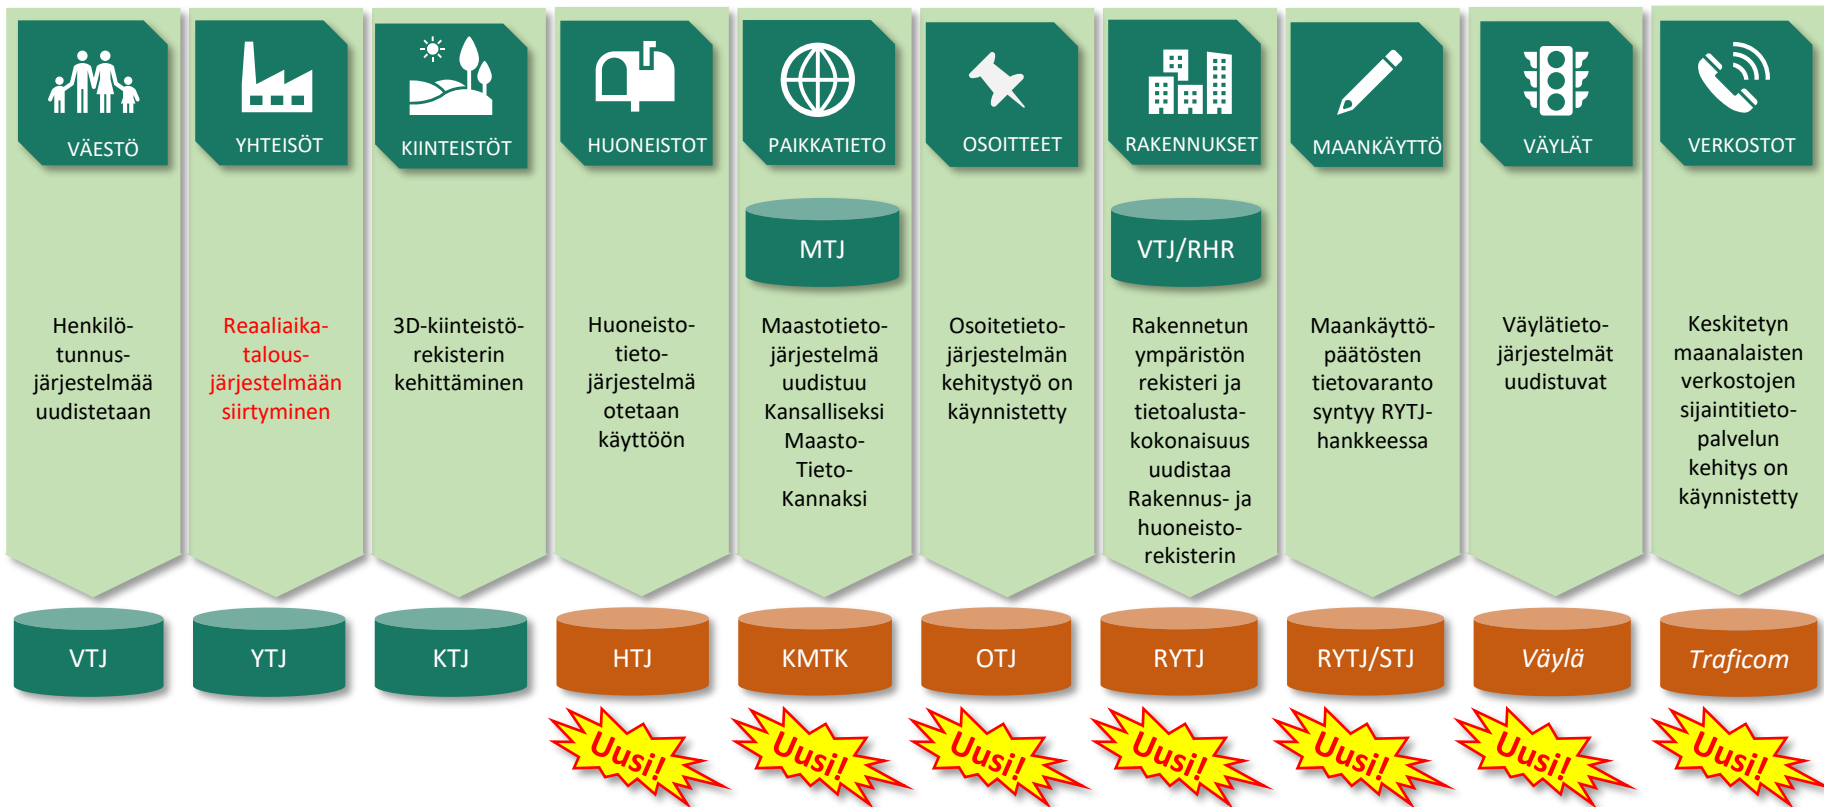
VÄESTÖ

Henkilötunnusjärjestelmää uudistetaan

VTJ

YHTEISÖT

Reaaliaikatalousjärjestelmään siirtyminen

YTJ

KIINTEISTÖT

3D-kiinteistörekisterin kehittäminen

KTJ

HUONEISTOT

Huoneistotietojärjestelmä otetaan käyttöön

HTJ

Uusi!

PAIKKATIETO

MTJ

Maastotietojärjestelmä uudistuu Kansalliseksi Maasto-Tieto-Kannaksi

KMTK

Uusi!

OSOITTEET

Osoitetietojärjestelmän kehitystyö on käynnistetty

OTJ

Uusi!

RAKENNUKSET

VTJ/RHR

Rakennetun ympäristön rekisteri ja tietoalustakokonaisuus uudistaa Rakennus- ja huoneistorekisterin

RYTJ

Uusi!

MAANKÄYTTÖ

Maankäyttöpäätösten tietovaranto syntyy RYTJ-hankkeessa

RYTJ/STJ

Uusi!

VÄYLÄT

Väylätietojärjestelmät uudistuvat

Väylä

Uusi!

VERKOSTOT

Keskitetyn maanalaisten verkostojen sijaintitietopalvelun kehitys on käynnistetty

Traficom

Uusi!